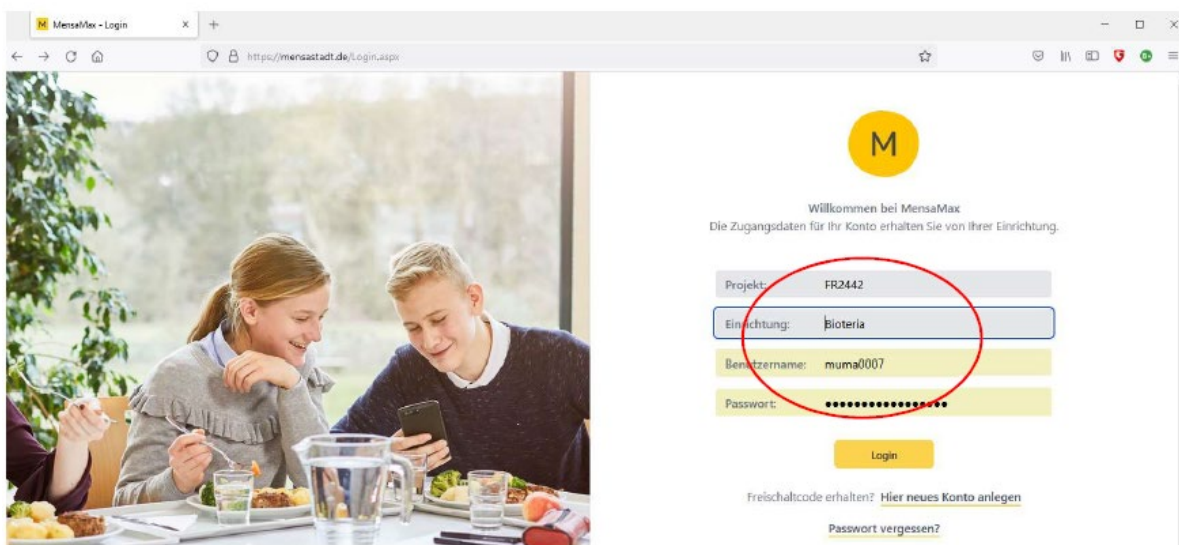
M MensaMax - Login ×

https://mensastadt.de/Login.aspx

M

Willkommen bei MensaMax
Die Zugangsdaten für Ihr Konto erhalten Sie von Ihrer Einrichtung.

Projekt: FR2442

Einrichtung: Bioteria

Benutzername: muma0007

Passwort: ••••••••••••••••

Login

Freischaltcode erhalten? Hier neues Konto anlegen

Passwort vergessen?